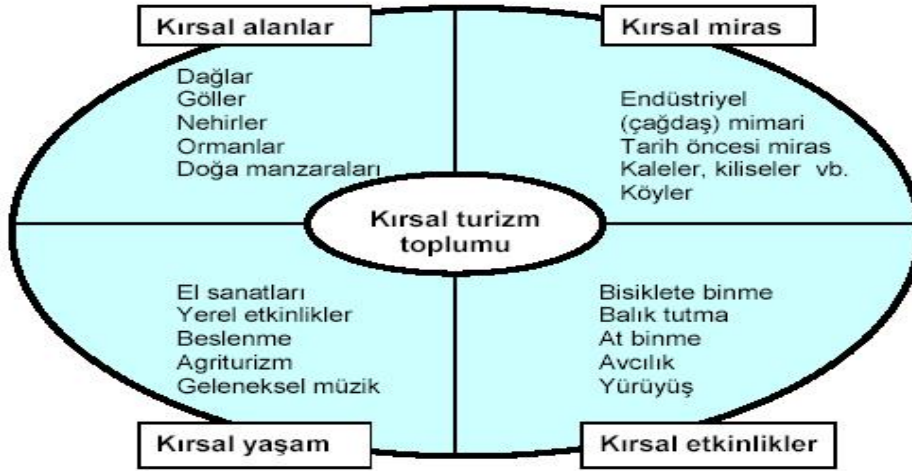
Kırsal alanlar

Dağlar
Göller
Nehirler
Ormanlar
Doğa manzaraları

Kırsal miras

Endüstriyel (çağdaş) mimari
Tarih öncesi miras
Kaleler, kiliseler vb.
Köyler

Kırsal turizm toplumu

El sanatları
Yerel etkinlikler
Beslenme
Agriturizm
Geleneksel müzik

Kırsal yaşam

Bisiklete binme
Balık tutma
At binme
Avcılık
Yürüyüş

Kırsal etkinlikler